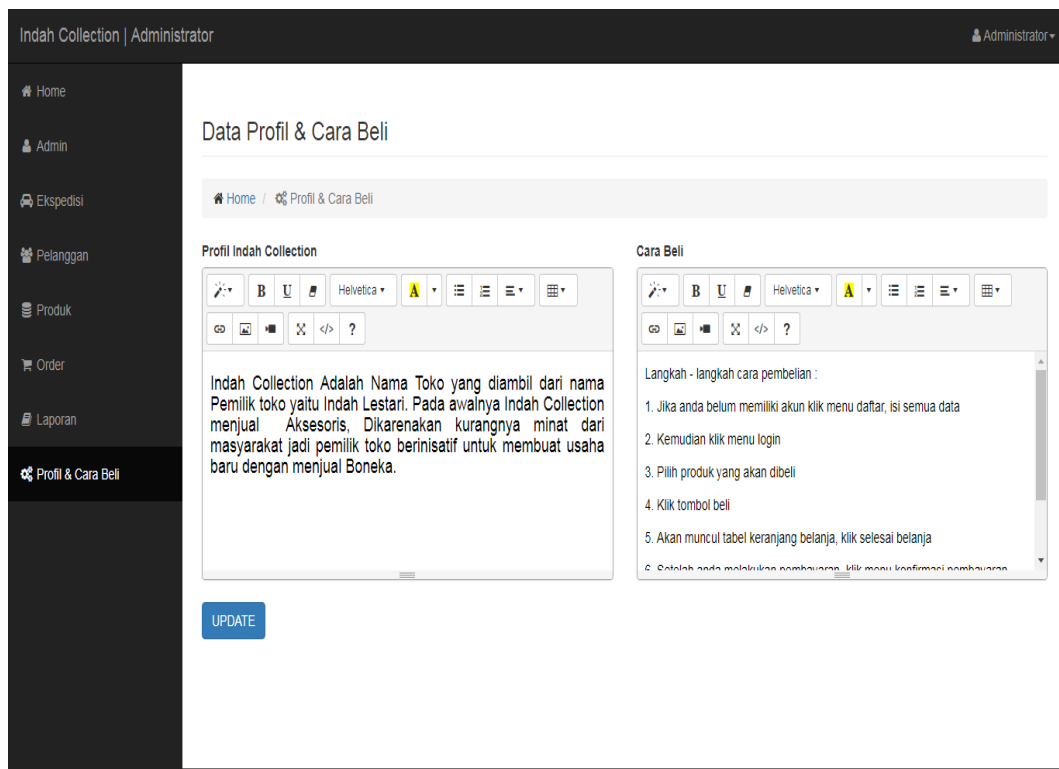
Indah Collection | Administrator

Administrator

Home

Admin

Ekspedisi

Pelanggan

Produk

Order

Laporan

Profil & Cara Beli

Data Profil & Cara Beli

Home / Profil & Cara Beli

Profil Indah Collection

B U Helvetica A

? 

Indah Collection Adalah Nama Toko yang diambil dari nama Pemilik toko yaitu Indah Lestari. Pada awalnya Indah Collection menjual Aksesoris, Dikarenakan kurangnya minat dari masyarakat jadi pemilik toko berinisatif untuk membuat usaha baru dengan menjual Boneka.

Cara Beli

B U Helvetica A

?

Langkah - langkah cara pembelian :

1. Jika anda belum memiliki akun klik menu daftar, isi semua data

2. Kemudian klik menu login

3. Pilih produk yang akan dibeli

4. Klik tombol beli

5. Akan muncul tabel keranjang belanja, klik selesai belanja

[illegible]

UPDATE